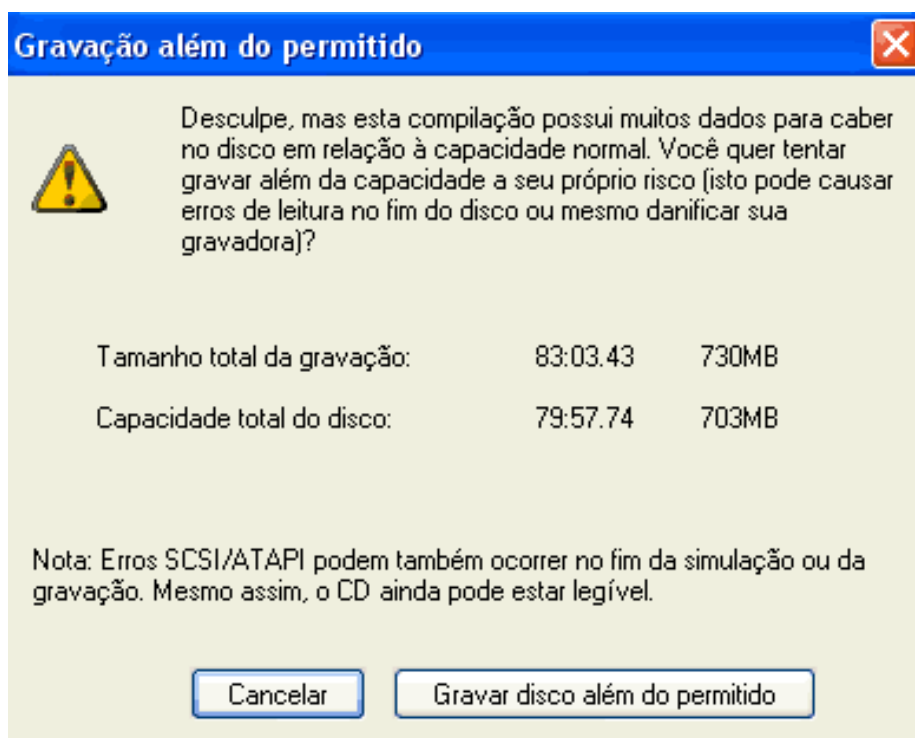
Gravação além do permitido

Desculpe, mas esta compilação possui muitos dados para caber no disco em relação à capacidade normal. Você quer tentar gravar além da capacidade a seu próprio risco (isto pode causar erros de leitura no fim do disco ou mesmo danificar sua gravadora)?

| | | |
|---|---|---|
| Tamanho total da gravação: | 83:03.43 | 730MB |
| Capacidade total do disco: | 79:57.74 | 703MB |

Nota: Erros SCSI/ATAPI podem também ocorrer no fim da simulação ou da gravação. Mesmo assim, o CD ainda pode estar legível.

Cancelar

Gravar disco além do permitido